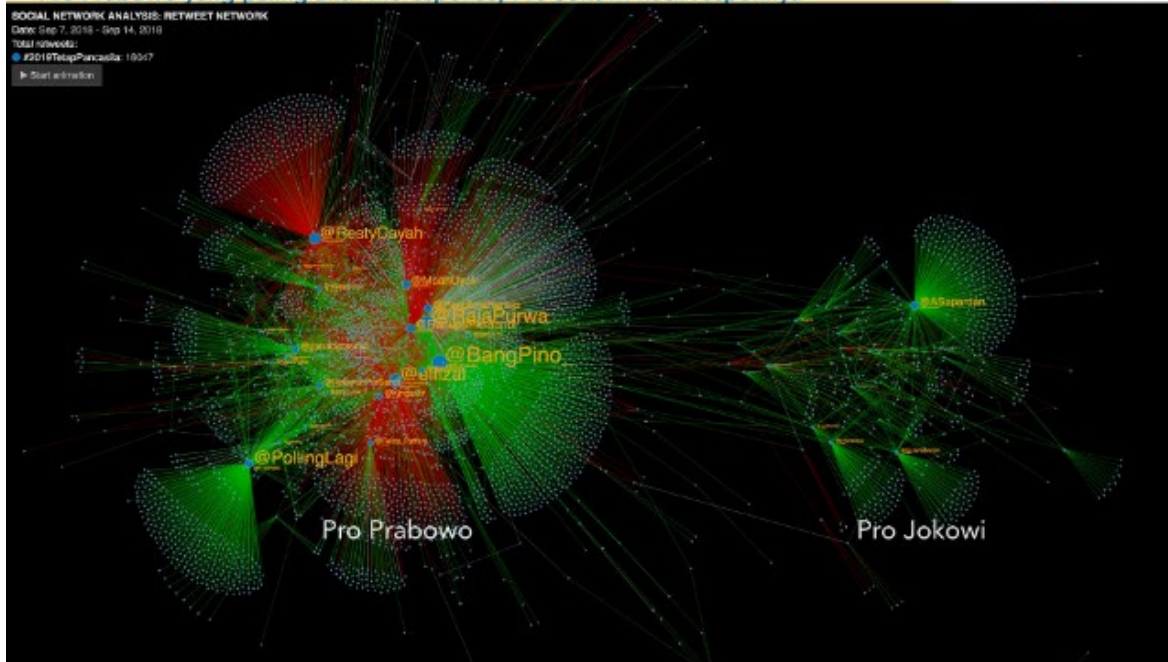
SOCIAL NETWORK ANALYSIS: RETWEET NETWORK
Date: Sep 7, 2018 - Sep 14, 2018
Total retweets:
#2019TetapPancasila: 18047
▶ Start animation

@BestyDayah
@MastUjang
@RajaPurwa
@BangPino
@elfizal
@PollingLagi
@ASupardan

Pro Prabowo
Pro Jokowi